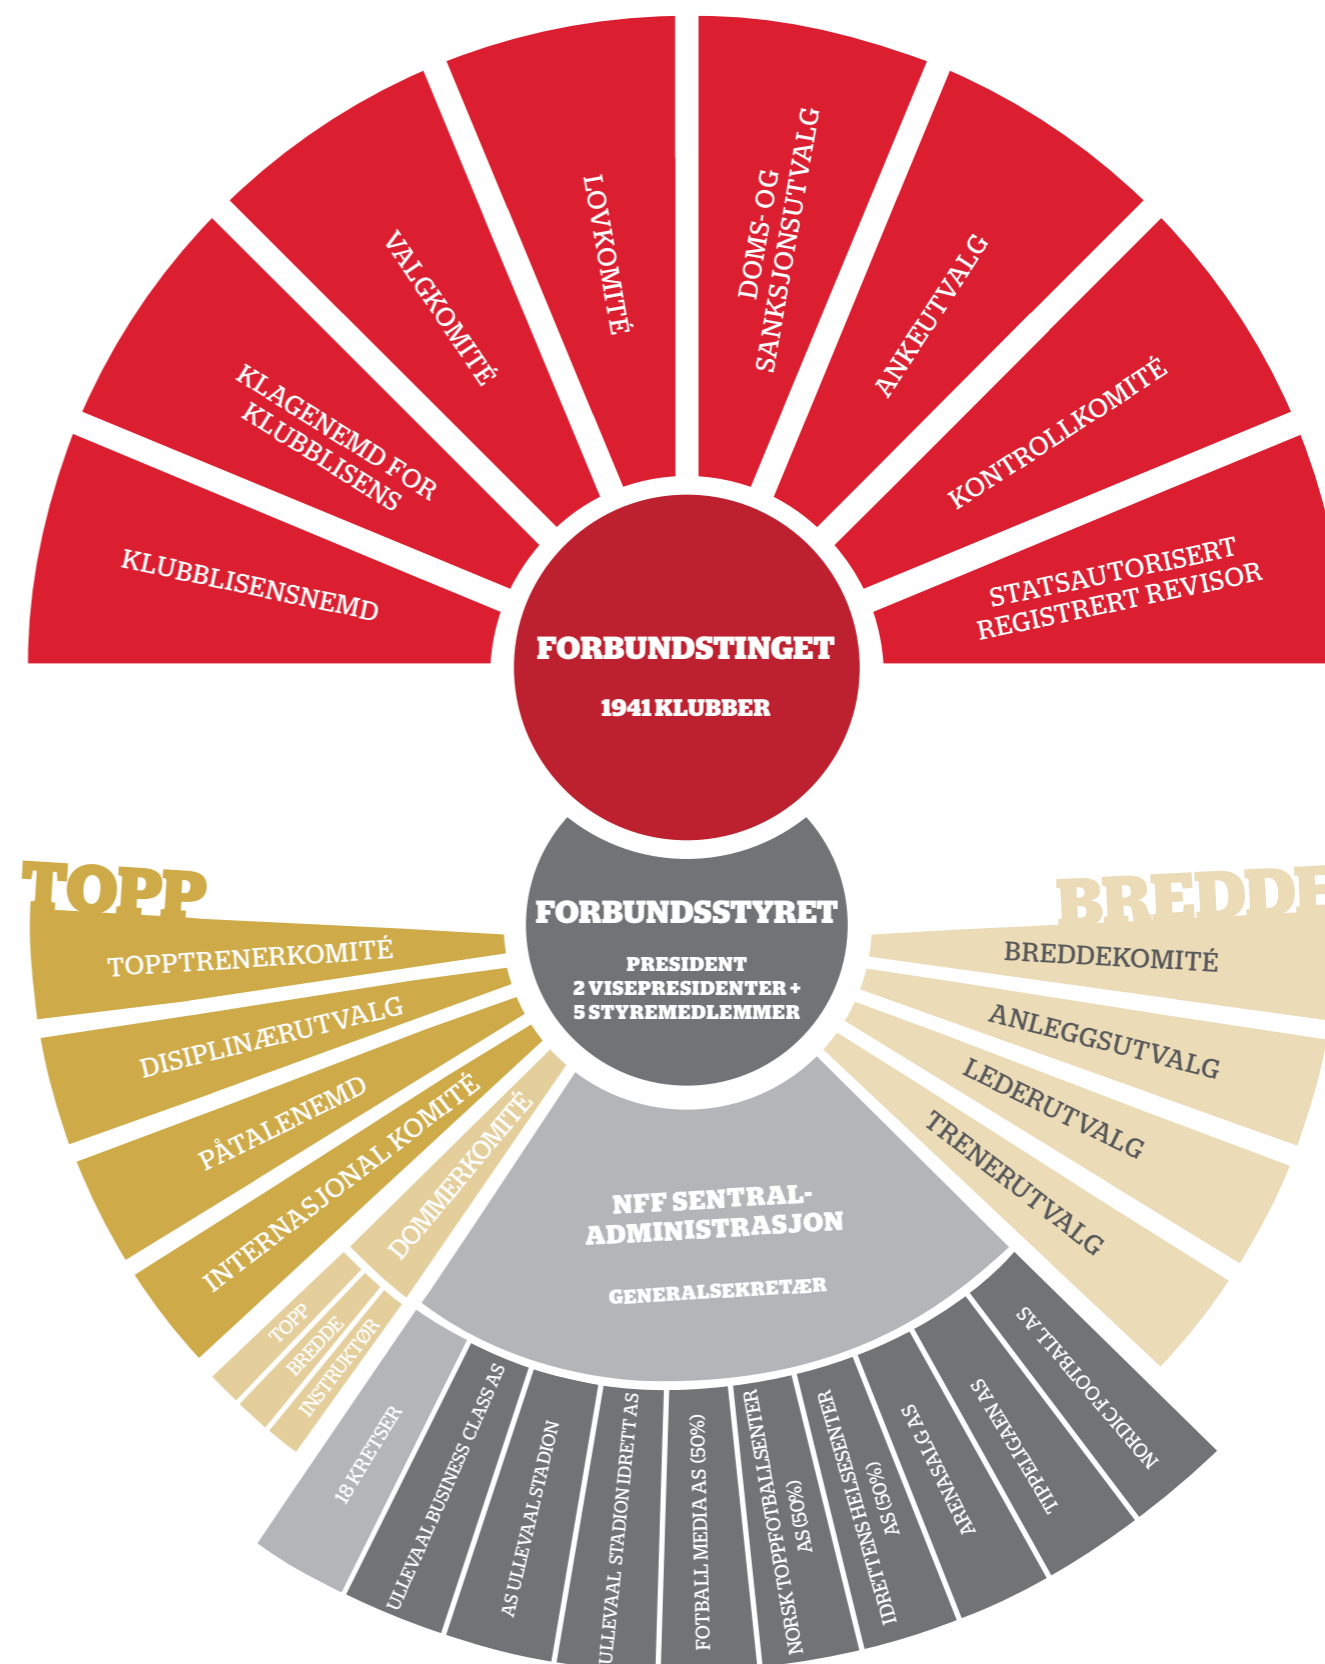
KLUBBLISENSNEMD

KLAGENEMD FOR KLUBBLISENS

VALGKOMITÉ

LOVKOMITÉ

DOMS- OG SANKSJONSUTVALG

ANKEUTVALG

KONTROLLKOMITÉ

STATSAUTORISERT REGISTRERT REVISOR

FORBUNDSTINGET

1941 KLUBBER

FORBUNDSSTYRET

PRESIDENT
2 VISEPRESIDENTER +
5 STYREMEDLEMMER

TOPP

TOPPTRENERKOMITÉ

DISIPLINÆRUTVALG

PÅTALENEMD

INTERNASJONAL KOMITÉ

DOMMERKOMITÉ

TOPP

BREDDE

INSTRUKTØR

BREDDE

BREDDEKOMITÉ

ANLEGGSUTVALG

LEDERUTVALG

TRENERUTVALG

NFF SENTRAL-ADMINISTRASJON

GENERALSEKRETÆR

18 KRETSER

ULLEVAAL BUSINESS CLASS AS

AS ULLEVAAL STADION

ULLEVAAL STADION IDRETT AS

FOTBALL MEDIA AS (50%)

NORSK TOPPFOTBALLSENTER AS (50%)

IDRETTENS HELSESENTER AS (50%)

ARENASALG AS

TIPPELIGAEN AS

NORDIC FOOTBALL AS